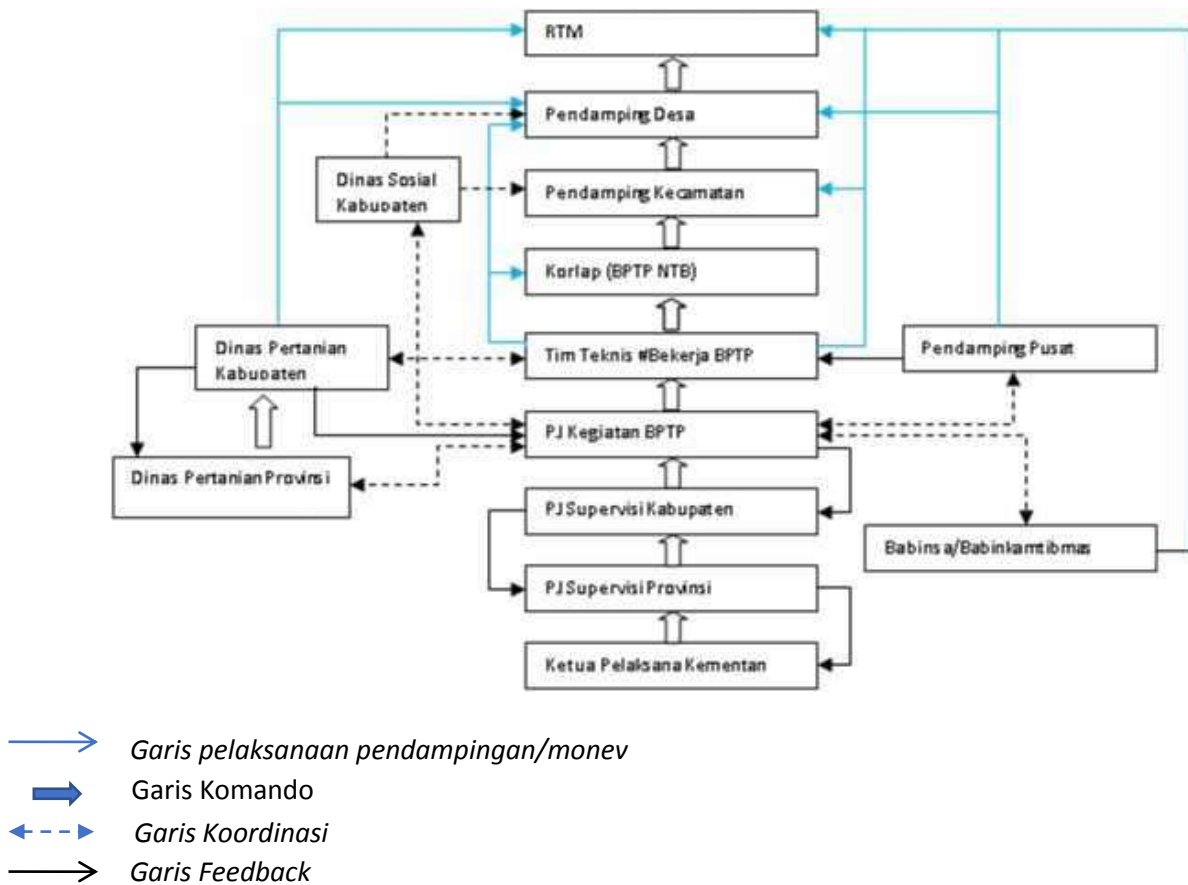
RTM

Pendamping Desa

Dinas Sosial Kabupaten

Pendamping Kecamatan

Korlap (BPTP NTB)

Dinas Pertanian Kabupaten

Tim Teknis #Bekerja BPTP

Pendamping Pusat

PJ Kegiatan BPTP

Dinas Pertanian Provinsi

PJ Supervisi Kabupaten

Babinsa/Babinkamtibmas

PJ Supervisi Provinsi

Ketua Pelaksana Kementan

*Garis pelaksanaan pendampingan/monev*

Garis Komando

*Garis Koordinasi*

*Garis Feedback*